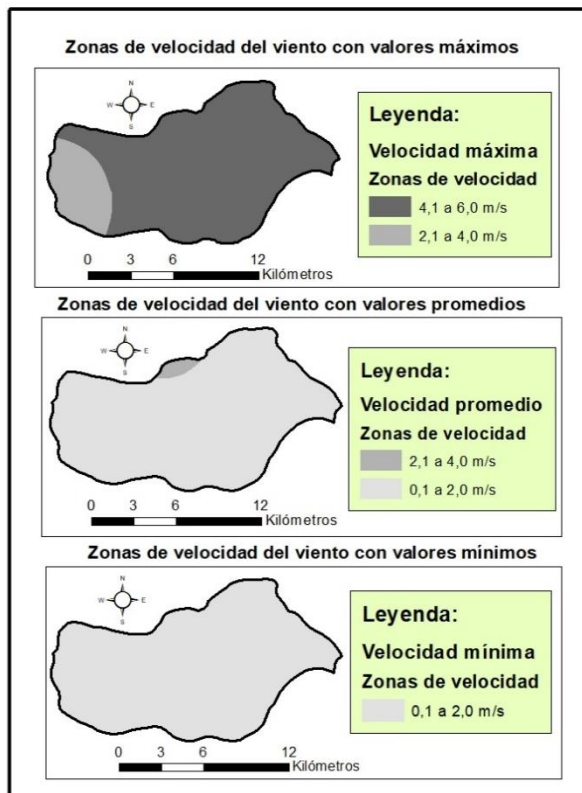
Zonas de velocidad del viento con valores máximos

N
W E
S

Leyenda:
Velocidad máxima
Zonas de velocidad
4,1 a 6,0 m/s
2,1 a 4,0 m/s

0 3 6 12
Kilómetros

Zonas de velocidad del viento con valores promedios

N
W E
S

Leyenda:
Velocidad promedio
Zonas de velocidad
2,1 a 4,0 m/s
0,1 a 2,0 m/s

0 3 6 12
Kilómetros

Zonas de velocidad del viento con valores mínimos

N
W E
S

Leyenda:
Velocidad mínima
Zonas de velocidad
0,1 a 2,0 m/s

0 3 6 12
Kilómetros